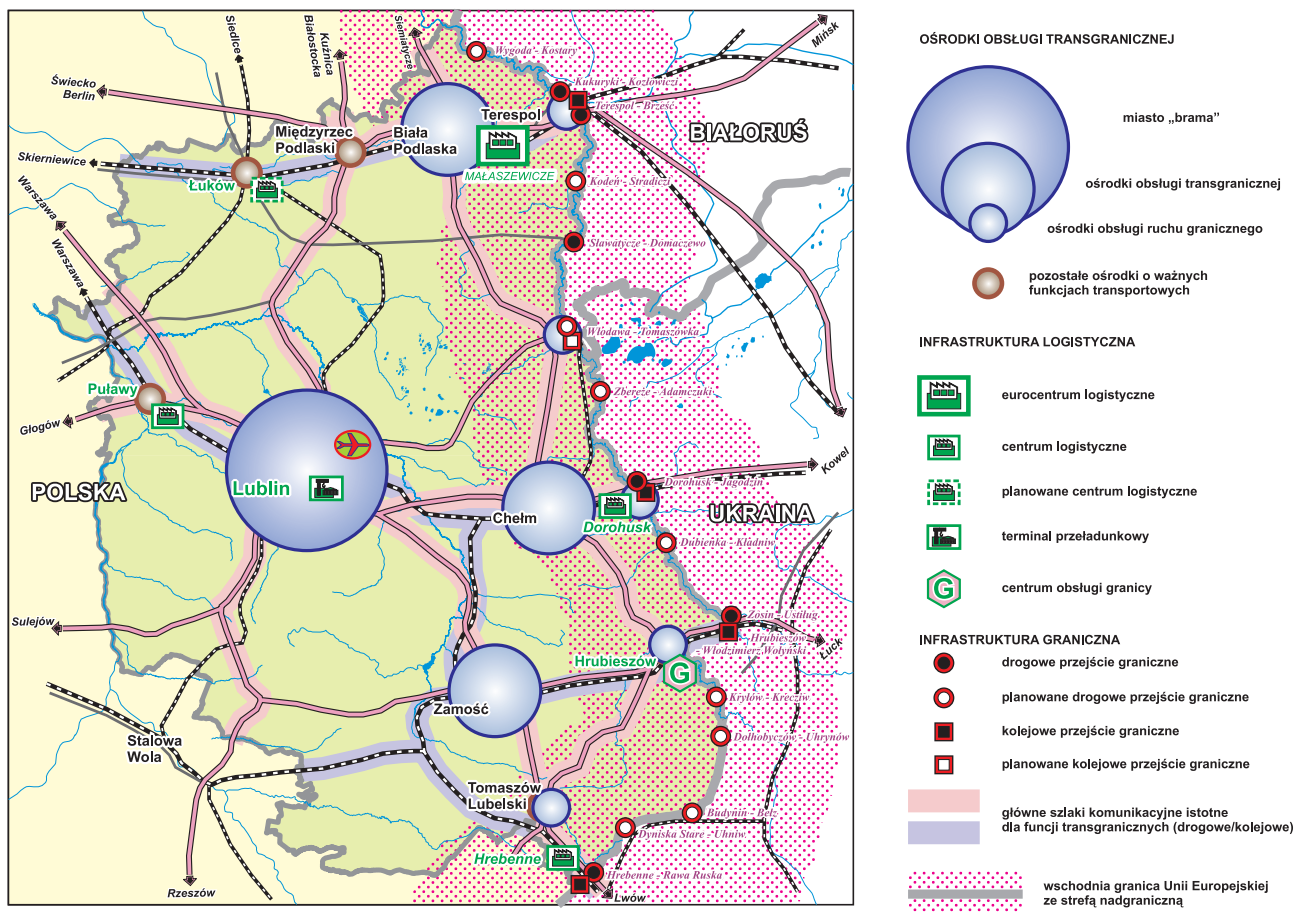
Siedlce
Kuźnica Białostocka
Siemiatycze
Wygoda - Kostary
Mińsk
Świecko Berlin
Kukuryki - Kozłowicze
Terespol - Brześć
Terespol
Międzyrzec Podlaski
Biała Podlaska
BIAŁORUŚ
Skierniewice
MAŁASZEWICZE
Łuków
Kodeń - Stradecz
Warszawa
Warszawa
Sławatycze - Domaczewo
Włodawa - Tomaszówka
Zbereże - Adamczuki
Puławy
Głogów
Kowel
Dorohusk - Jagodzin
POLSKA
Lublin
Chełm
Dorohusk
UKRAINA
Dubienka - Kladniw
Zosin - Ustiług
Sulejów
Hrubieszów - Włodzimierz Wołyński
Łuck
Hrubieszów
G
Zamość
Krylów - Kreczów
Dołhobyczów - Uhrynów
Stalowa Wola
Tomaszów Lubelski
Budynin - Bełz
Dyniska Stare - Uhniw
Hrebenne
Hrebenne - Rawa Ruska
Rzeszów
Lwów

OŚRODKI OBSŁUGI TRANSGRANICZNEJ
miasto „brama"
ośrodki obsługi transgranicznej
ośrodki obsługi ruchu granicznego
pozostałe ośrodki o ważnych funkcjach transportowych

INFRASTRUKTURA LOGISTYCZNA
eurocentrum logistyczne
centrum logistyczne
planowane centrum logistyczne
terminal przeładunkowy
G
centrum obsługi granicy

INFRASTRUKTURA GRANICZNA
drogowe przejście graniczne
planowane drogowe przejście graniczne
kolejowe przejście graniczne
planowane kolejowe przejście graniczne
główne szlaki komunikacyjne istotne dla funcji transgranicznych (drogowe/kolejowe)
wschodnia granica Unii Europejskiej ze strefą nadgraniczną